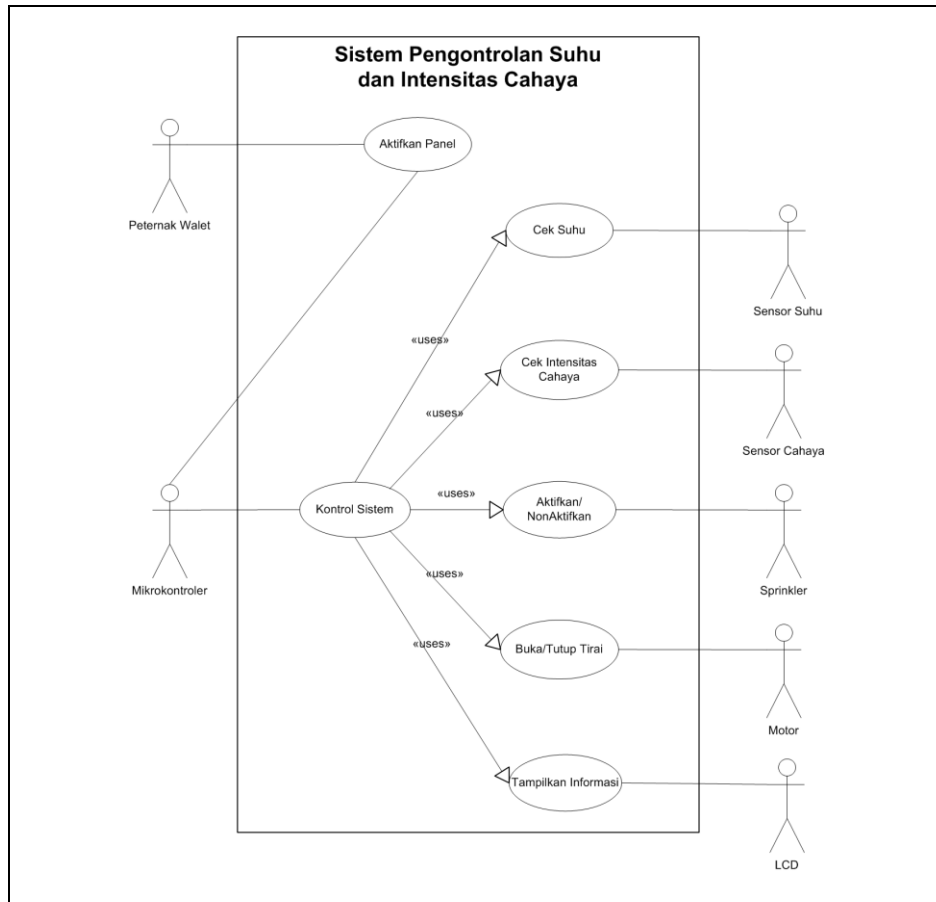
Sistem Pengontrolan Suhu dan Intensitas Cahaya

Aktifkan Panel

Peternak Walet

Cek Suhu

Sensor Suhu

«uses»

Cek Intensitas Cahaya

«uses»

Sensor Cahaya

Mikrokontroler

Kontrol Sistem

«uses»

Aktifkan/ NonAktifkan

Sprinkler

«uses»

«uses»

Buka/Tutup Tirai

Motor

Tampilkan Informasi

LCD